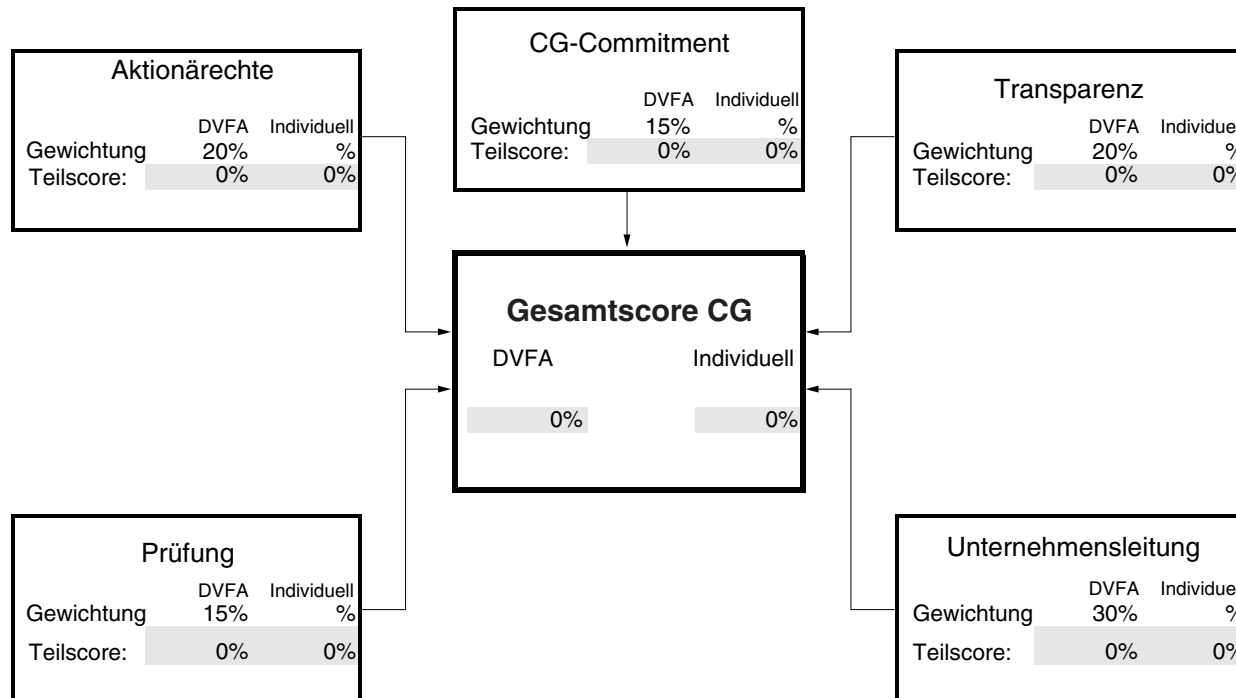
CG-Commitment

| | DVFA | Individuell |
|---|---|---|
| Gewichtung | 15% | % |
| Teilscore: | 0% | 0% |

Aktionärechte

| | DVFA | Individuell |
|---|---|---|
| Gewichtung | 20% | % |
| Teilscore: | 0% | 0% |

Transparenz

| | DVFA | Individue |
|---|---|---|
| Gewichtung | 20% | % |
| Teilscore: | 0% | 0% |

**Gesamtscore CG**

| DVFA | Individuell |
|---|---|
| 0% | 0% |

Prüfung

| | DVFA | Individuell |
|---|---|---|
| Gewichtung | 15% | % |
| Teilscore: | 0% | 0% |

Unternehmensleitung

| | DVFA | Individue |
|---|---|---|
| Gewichtung | 30% | % |
| Teilscore: | 0% | 0% |